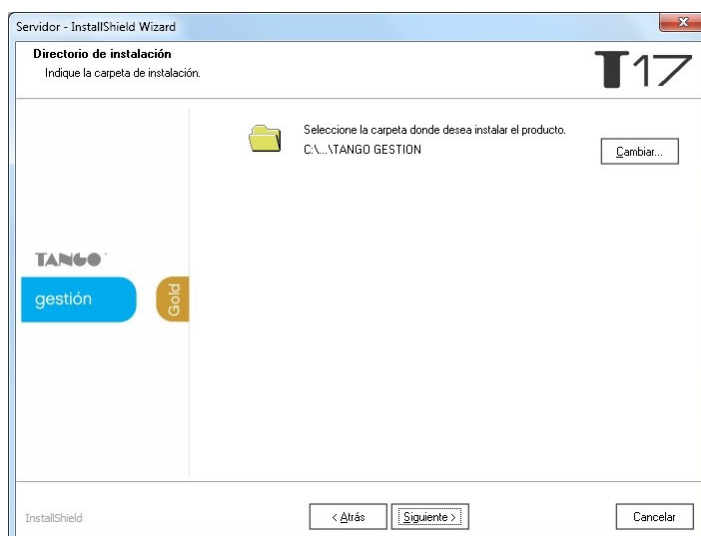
Servidor - InstallShield Wizard

Directorio de instalación
Indique la carpeta de instalación.

T17

Seleccione la carpeta donde desea instalar el producto.
C:\...\TANGO GESTION

Cambiar...

TANGO
gestión
Gold

InstallShield

< Atrás
Siguiente >
Cancelar